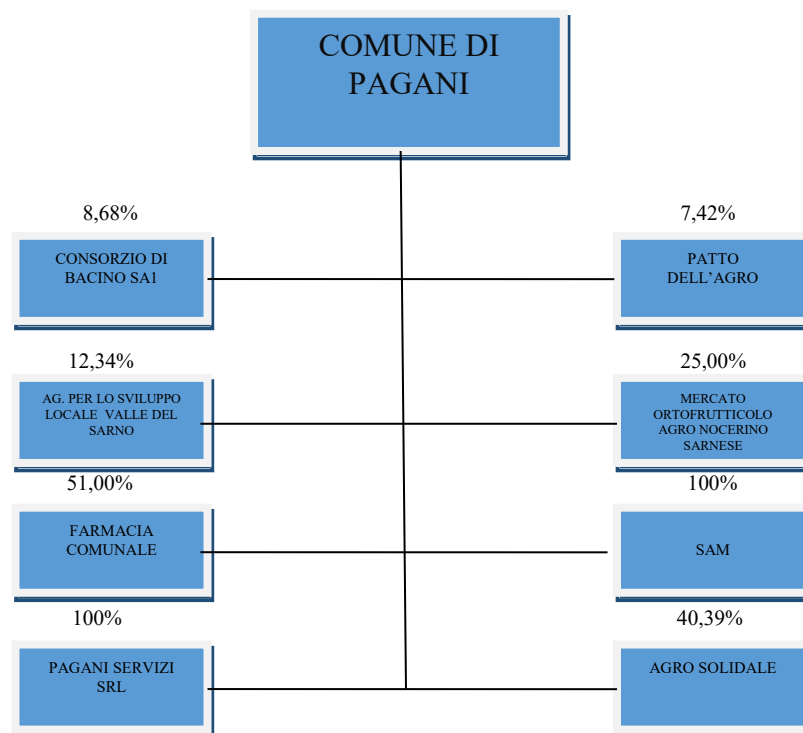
COMUNE DI PAGANI

8,68%

CONSORZIO DI BACINO SA1

7,42%

PATTO DELL'AGRO

12,34%

AG. PER LO SVILUPPO LOCALE VALLE DEL SARNO

25,00%

MERCATO ORTOFRUTTICOLO AGRO NOCERINO SARNESE

51,00%

FARMACIA COMUNALE

100%

SAM

100%

PAGANI SERVIZI SRL

40,39%

AGRO SOLIDALE